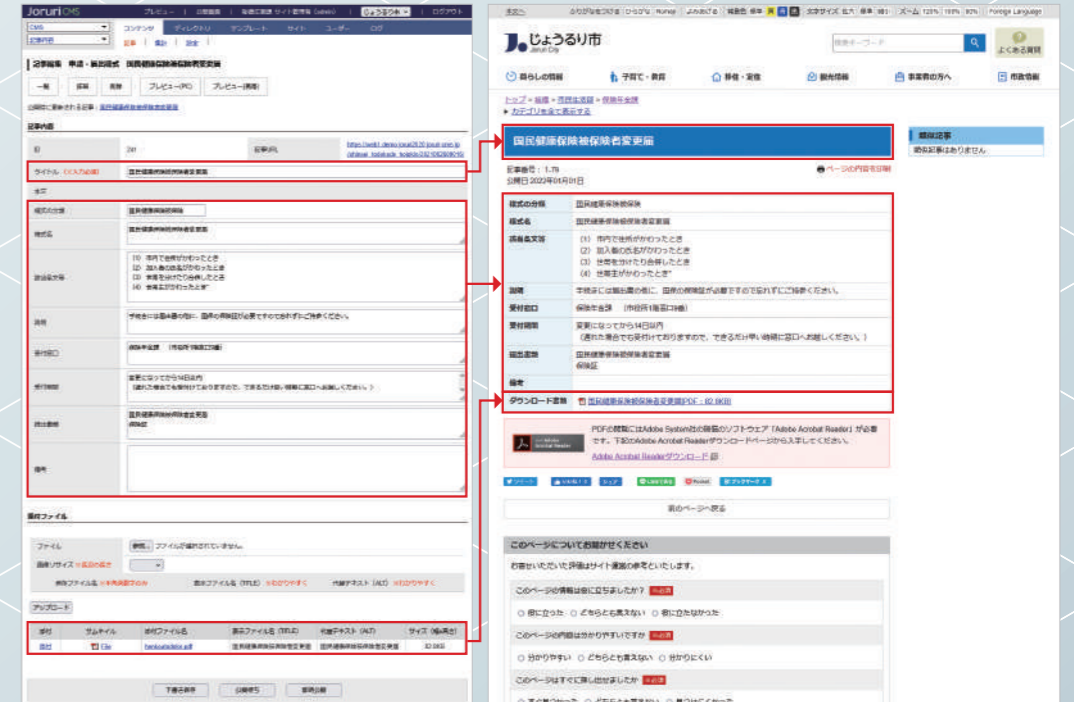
Joruri CMS

プレビュー | 公開画面 | 管理者 サイト管理者 (admin) | じょうるり市 | ログアウト

CMS
コンテンツ | ディレクトリ | テンプレート | サイト | ユーザー | ログ

記事 | 集計 | 設定

記事編集 申請・届出様式 国民健康保険被保険者変更届

一覧 | 詳細 | 複製 | プレビュー(PC) | プレビュー(携帯)

記事内容

ID | 記事URL

タイトル ※入力必須 | 国民健康保険被保険者変更届

様式の分類 | 国民健康保険
様式名 | 国民健康保険被保険者変更届
該当条文等 | (1) 市内で住所がかわったとき (2) 加入者の氏名がかわったとき (3) 世帯を分けたり合併したとき (4) 世帯主がかわったとき
説明 | 手続きには届出書の他に、国保の保険証が必要ですので忘れずにご持参ください。
受付窓口 | 保険年金課 (市役所1階窓口3番)
受付期間 | 変更になってから14日以内 (遅れた場合でも受付けておりますので、できるだけ早い時期に窓口へお越しください。)
提出書類 | 国民健康保険被保険者変更届 保険証
備考

添付ファイル

ファイル | 参照... ファイルが選択されていません。
画像リサイズ
アップロード

| 添付 | サムネイル | 添付ファイル名 | 表示ファイル名 (TITLE) | 代替テキスト (ALT) | サイズ (幅x高さ) |
|---|---|---|---|---|---|
| 添付 | File | henkoutodoke.pdf | 国民健康保険被保険者変更届 | 国民健康保険被保険者変更届 | 82.9KB |

下書き保存 | 公開待ち | 即時公開

本文へ | ふりがなをつける | ひらがな | Romaji | よみあげる | 背景色 | 文字サイズ 拡大 標準 | ズーム | Foreign Language

じょうるり市 Joruri City

検索キーワード | よくある質問

暮らしの情報 | 子育て・教育 | 移住・定住 | 観光情報 | 事業者の方へ | 市政情報

トップ > 組織 > 市民生活部 > 保険年金課
カテゴリを表示する

国民健康保険被保険者変更届

記事番号：1-79
公開日 2022年01月01日
ページの内容を印刷

| 様式の分類 | 国民健康保険 |
|---|---|
| 様式名 | 国民健康保険被保険者変更届 |
| 該当条文等 | (1) 市内で住所がかわったとき (2) 加入者の氏名がかわったとき (3) 世帯を分けたり合併したとき (4) 世帯主がかわったとき |
| 説明 | 手続きには届出書の他に、国保の保険証が必要ですので忘れずにご持参ください。 |
| 受付窓口 | 保険年金課 (市役所1階窓口3番) |
| 受付期間 | 変更になってから14日以内 (遅れた場合でも受付けておりますので、できるだけ早い時期に窓口へお越しください。) |
| 提出書類 | 国民健康保険被保険者変更届 保険証 |
| 備考 | |
| ダウンロード書類 | 国民健康保険被保険者変更届 [PDF：82.9KB] |

PDFの閲覧にはAdobe System社の無償のソフトウェア「Adobe Acrobat Reader」が必要です。下記のAdobe Acrobat Readerダウンロードページから入手してください。
Adobe Acrobat Readerダウンロード

前のページへ戻る

関連記事
関連記事はありません

このページについてお聞かせください
お寄せいただいた評価はサイト運営の参考といたします。
このページの情報は役に立ちましたか？ 必須
役に立った どちらとも言えない 役に立たなかった
このページの内容は分かりやすいですか 必須
分かりやすい どちらとも言えない 分かりにくい
このページはすぐに探し出せましたか 必須
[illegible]